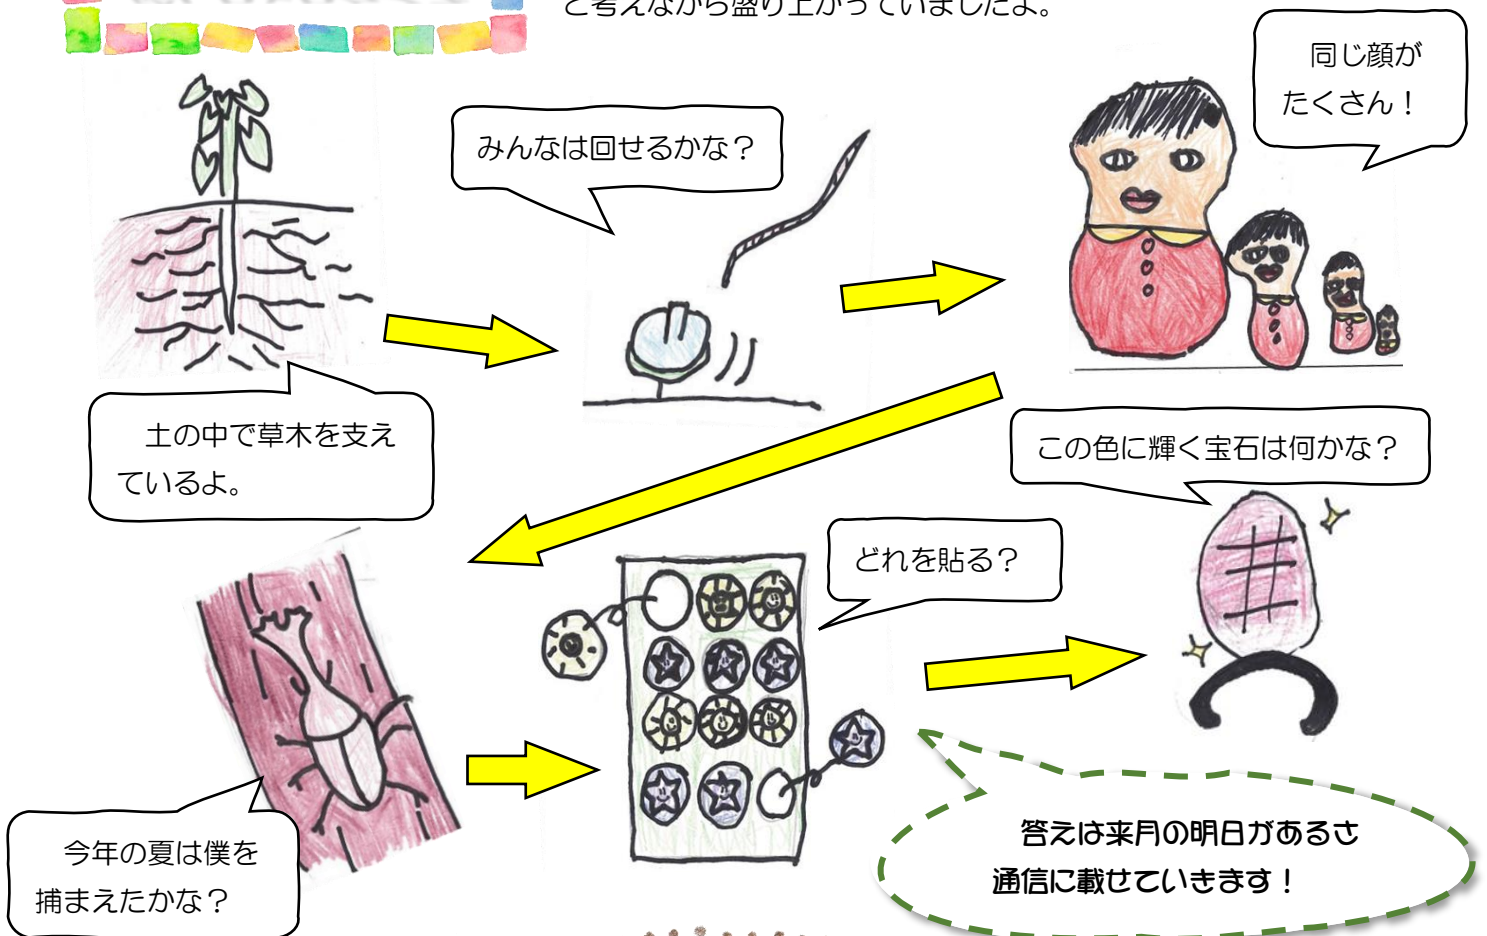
と考えながら盛り上がっていましたよ。

土の中で草木を支えているよ。

みんなは回せるかな？

同じ顔がたくさん！

この色に輝く宝石は何かな？

どれを貼る？

今年の夏は僕を捕まえたかな？

答えは来月の明日があるさ通信に載せていきます！